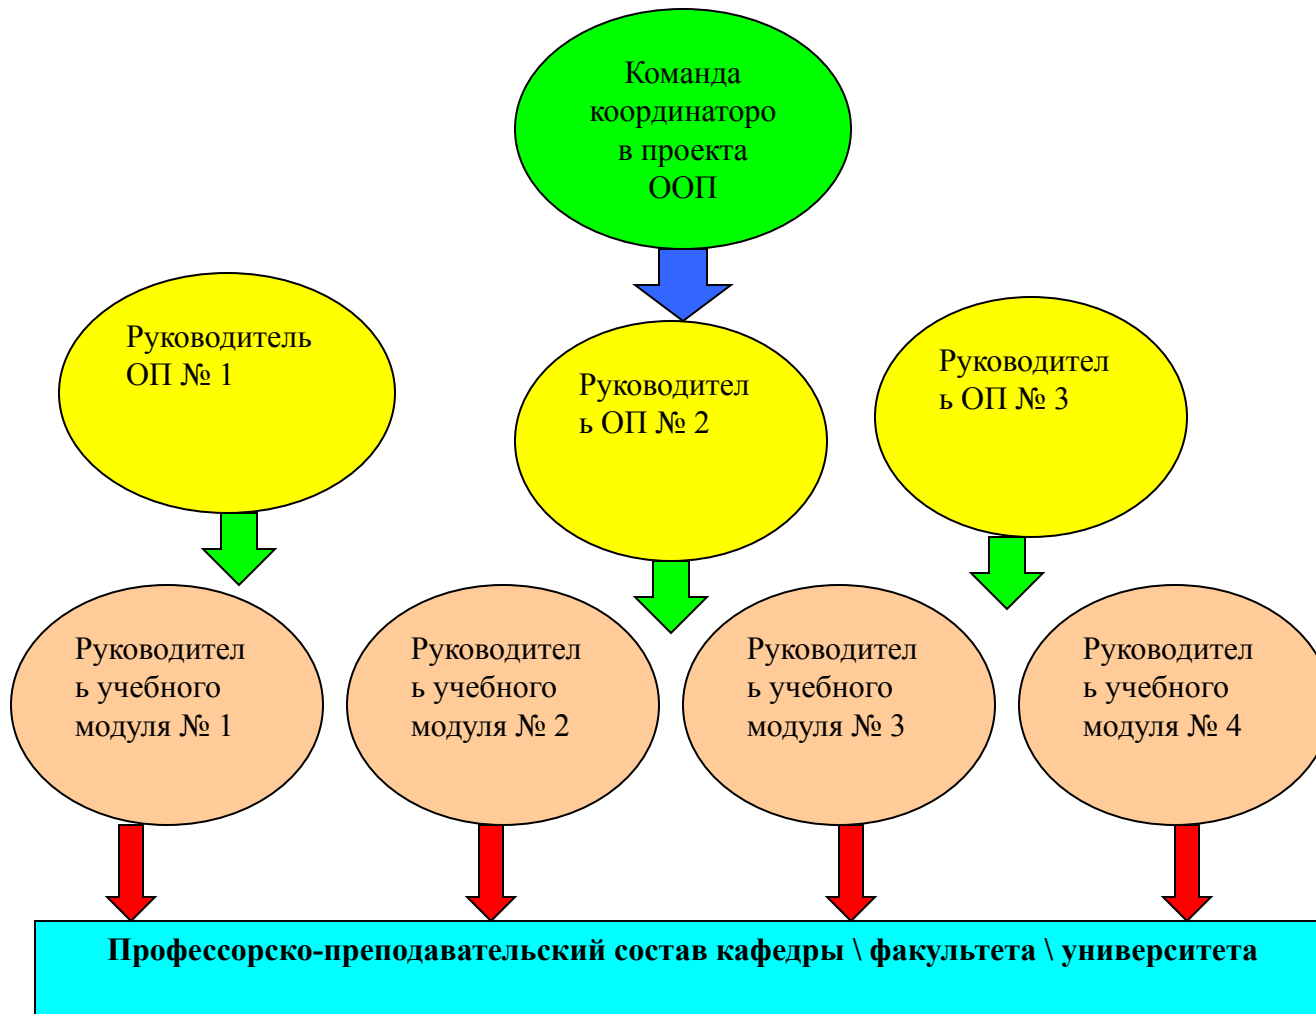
Команда координаторо в проекта ООП

Руководитель ОП № 1

Руководител ь ОП № 2

Руководител ь ОП № 3

Руководител ь учебного модуля № 1

Руководител ь учебного модуля № 2

Руководител ь учебного модуля № 3

Руководител ь учебного модуля № 4

**Профессорско-преподавательский состав кафедры \ факультета \ университета**